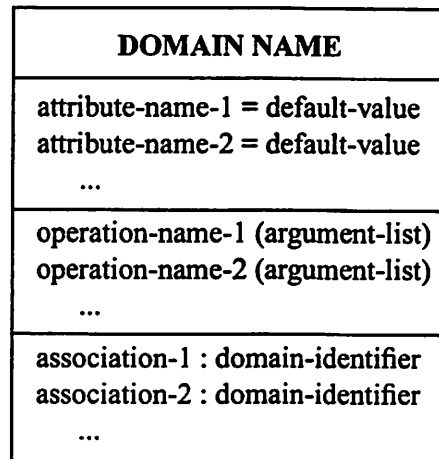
DOMAIN NAME

attribute-name-1 = default-value
attribute-name-2 = default-value
...

operation-name-1 (argument-list)
operation-name-2 (argument-list)
...

association-1 : domain-identifier
association-2 : domain-identifier
...